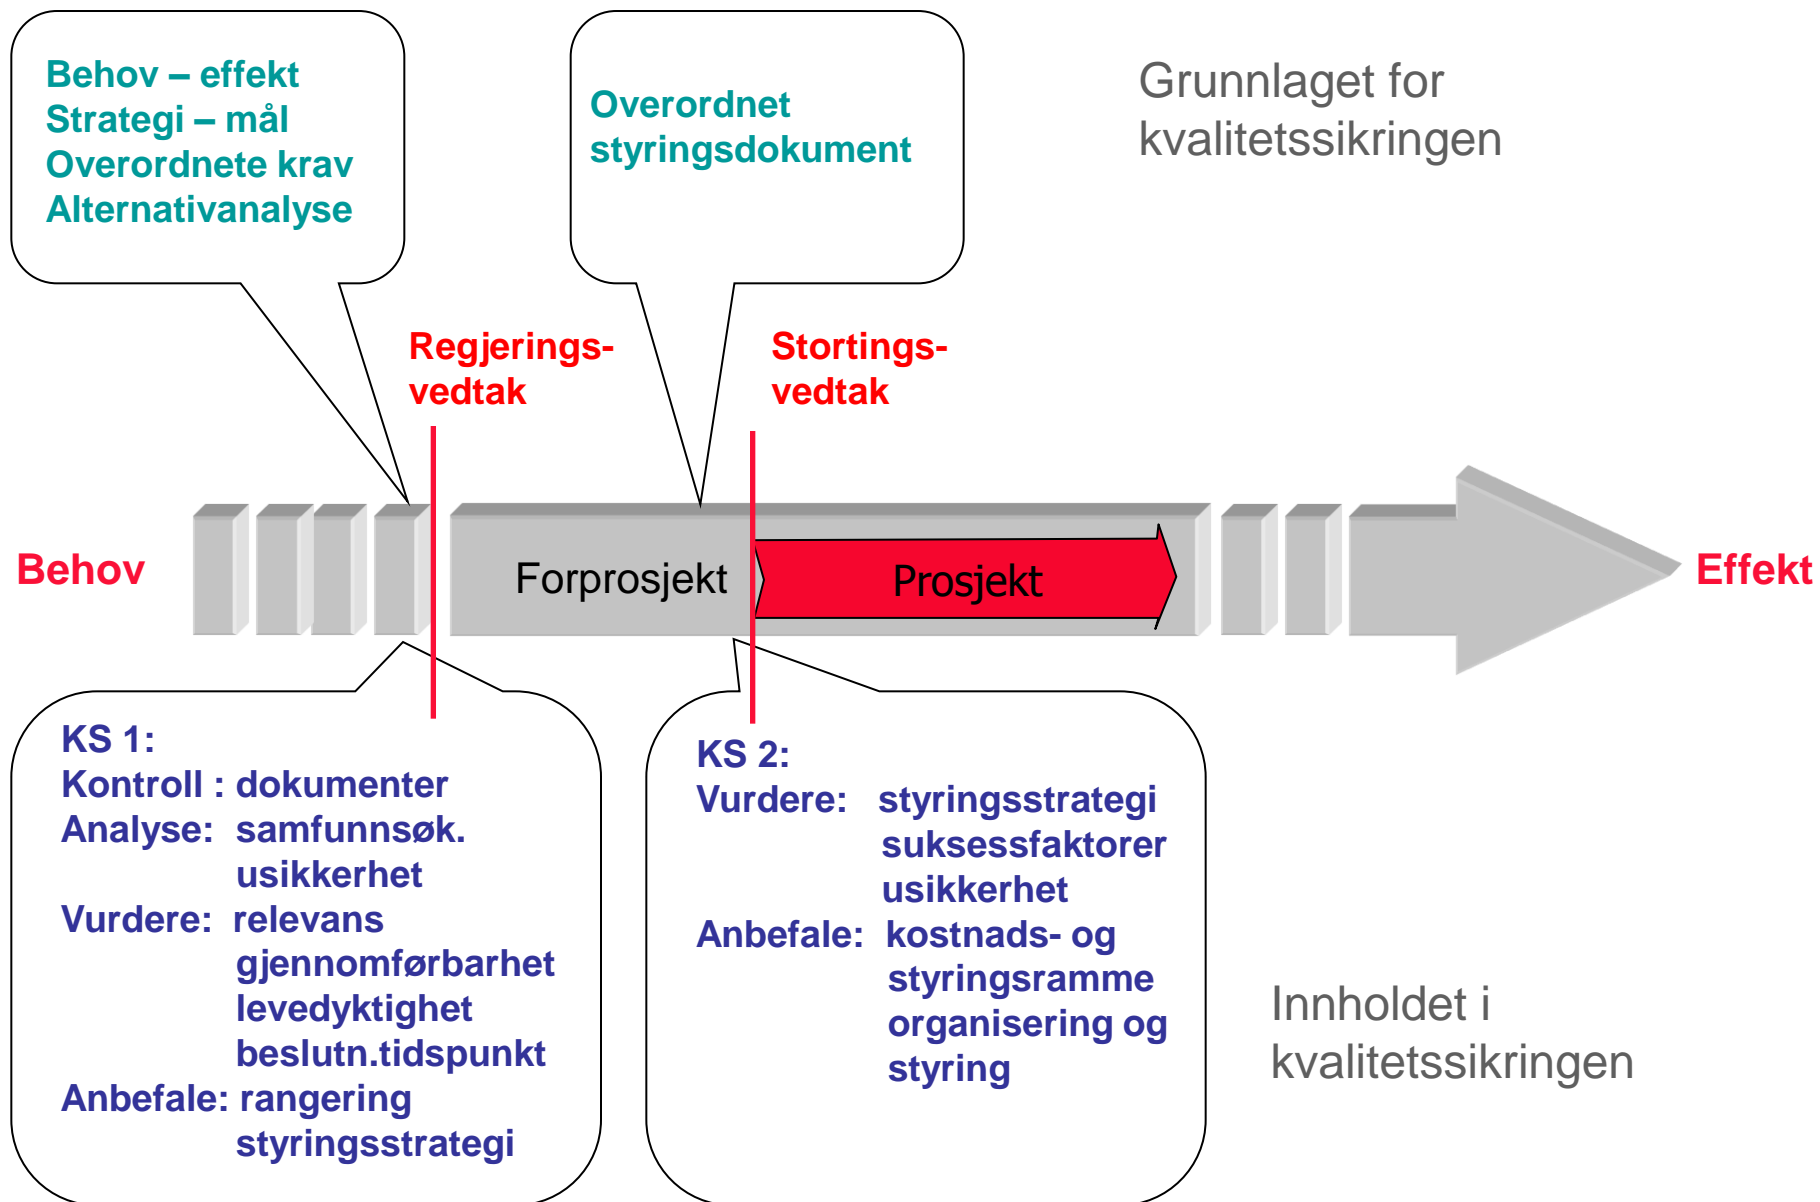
Behov – effekt
Strategi – mål
Overordnete krav
Alternativanalyse

Overordnet styringsdokument

Grunnlaget for kvalitetssikringen

Regjerings-vedtak

Stortings-vedtak

Behov

Forprosjekt

Prosjekt

Effekt

KS 1:
Kontroll : dokumenter
Analyse: samfunnsøk.
usikkerhet
Vurdere: relevans
gjennomførbarhet
levedyktighet
beslutn.tidspunkt
Anbefale: rangering
styringsstrategi

KS 2:
Vurdere: styringsstrategi
suksessfaktorer
usikkerhet
Anbefale: kostnads- og
styringsramme
organisering og
styring

Innholdet i kvalitetssikringen